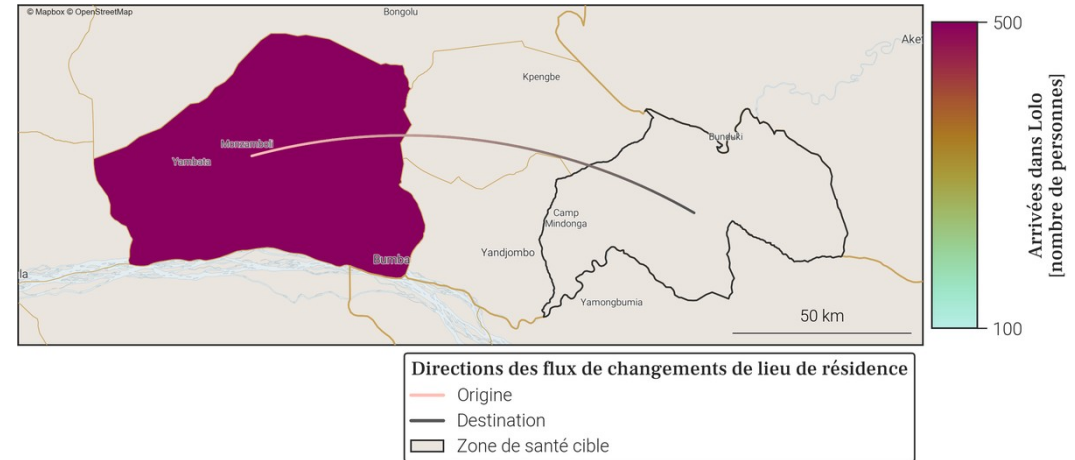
© Mapbox © OpenStreetMap

Bongolu

Aket

Kpengbe

Bunduki

Mousamboli

Yambata

Camp Mindonga

Yandjombo

Bumba

la

Yamongbumia

50 km

500

Arrivées dans Lolo [nombre de personnes]

100

Directions des flux de changements de lieu de résidence

Origine

Destination

Zone de santé cible